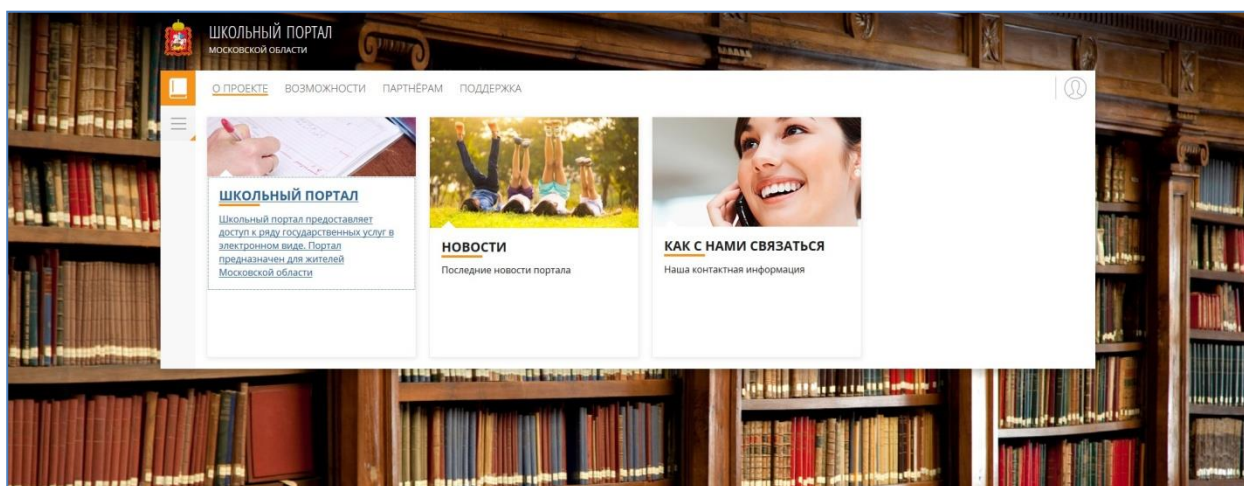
ШКОЛЬНЫЙ ПОРТАЛ
МОСКОВСКОЙ ОБЛАСТИ

О ПРОЕКТЕ ВОЗМОЖНОСТИ ПАРТНЁРАМ ПОДДЕРЖКА

ШКОЛЬНЫЙ ПОРТАЛ
Школьный портал предоставляет доступ к ряду государственных услуг в электронном виде. Портал предназначен для жителей Московской области

НОВОСТИ
Последние новости портала

КАК С НАМИ СВЯЗАТЬСЯ
Наша контактная информация